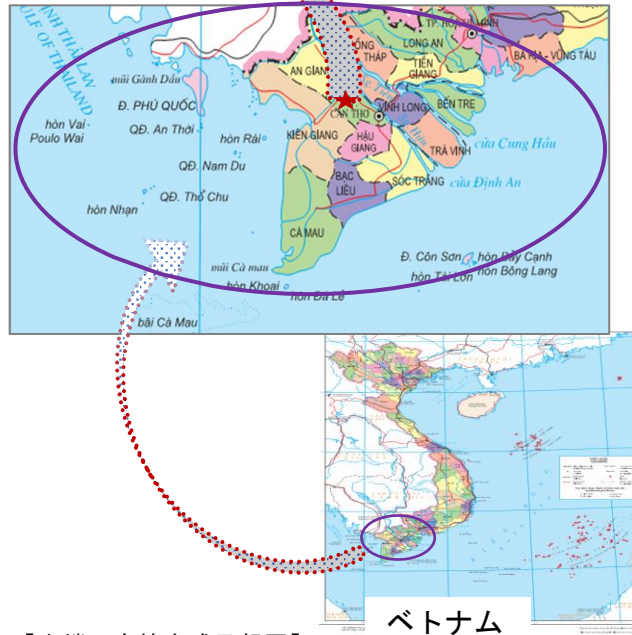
VỊNH THÁI LAN
GULF OF THAILAND
TP. HỒ CHÍ MINH
ĐỒNG THÁP
LONG AN
BÀ RỊA - VŨNG TÀU
AN GIANG
TIỀN GIANG
mũi Gành Dầu
Đ. PHÚ QUỐC
CẦN THƠ
VĨNH LONG
BẾN TRE
hòn Vai
Poulo Wai
QĐ. An Thới
hòn Rái
KIÊN GIANG
HẬU GIANG
cửa Cung Hầu
TRÀ VINH
QĐ. Nam Du
BẠC LIÊU
SÓC TRĂNG
cửa Định An
QĐ. Thổ Chu
hòn Nhạn
CÀ MAU
Đ. Côn Sơn
hòn Bảy Cạnh
hòn Tài Lớn
hòn Bông Lang
mũi Cà mau
hòn Khoai
hòn Đá Lẻ
bãi Cà Mau
ベトナム
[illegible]